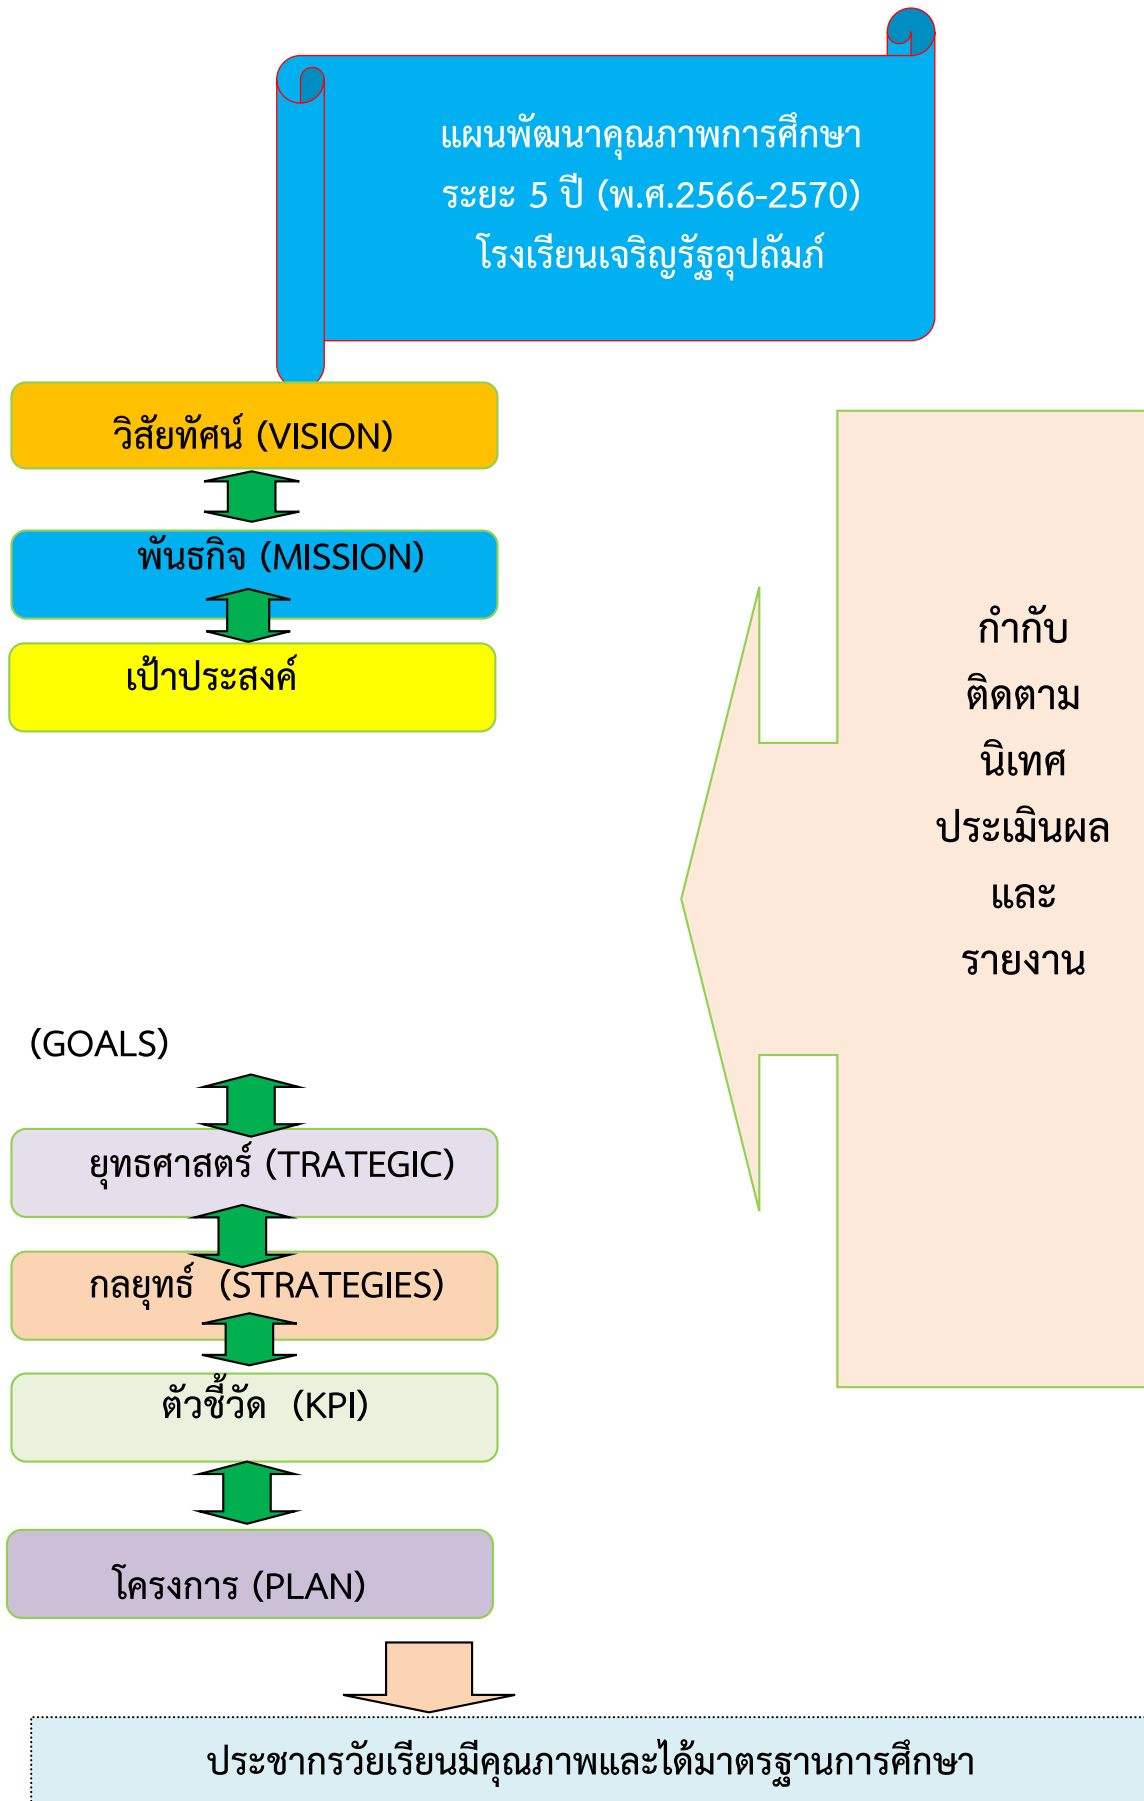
แผนพัฒนาคุณภาพการศึกษา
ระยะ 5 ปี (พ.ศ.2566-2570)
โรงเรียนเจริญรัฐอุปถัมภ์

วิสัยทัศน์ (VISION)

พันธกิจ (MISSION)

เป้าประสงค์

(GOALS)

ยุทธศาสตร์ (TRATEGIC)

กลยุทธ์ (STRATEGIES)

ตัวชี้วัด (KPI)

โครงการ (PLAN)

กำกับ
ติดตาม
นิเทศ
ประเมินผล
และ
รายงาน

ประชากรวัยเรียนมีคุณภาพและได้มาตรฐานการศึกษา